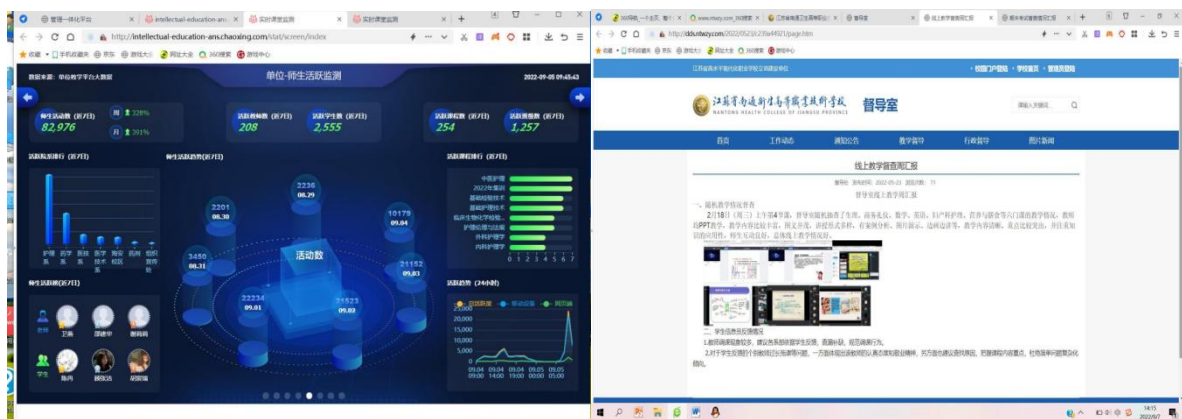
智慧一体化平台 | intellectual-education-ans... | 实时课堂监测 | 实时课堂监测

http://intellectual-education-ans.chaoxing.com/stat/screen/index

收藏 手机收藏夹 京东 游戏大全 网址大全 360搜索 游戏中心

数据来源：单位教学平台大数据

单位-师生活跃监测

2022-09-05 09:45:43

师生活跃数（近7日）
82,976
周 328%
月 391%

活跃教师数（近7日）
208

活跃学生数（近7日）
2,555

活跃课程数（近7日）
254

活跃班级数（近7日）
1,257

活跃院系排行（近7日）

护理系 药学系 医技系 医学技术系 网安校区 机关 组织宣传部

师生活跃趋势（近7日）

2236
08.29

2201
08.30

10179
09.04

3450
08.31

活跃数

21152
09.03

22234
09.01

21523
09.02

活跃课程排行（近7日）

中医护理
2022年秋季开
基础护理技术
基础护理技术
临床生物化学检验
护理伦理与法规
外科护理学
内科护理学

0 1 2 3 4 5 6 7

师生活跃榜（近7日）

老师 王丽 潘建华 谢莉莉
学生 陈冉 顾家沐 胡丽瑞

活跃趋势（24小时）

日活跃数 移动设备 网页端

25,000
20,000
15,000
10,000
5,000
0

09.04 09:00 | 09.04 14:00 | 09.04 19:00 | 09.05 00:00 | 09.05 05:00

360导航_一个主页，整个... | www.ntwzy.com_360搜索 | 江苏省南通卫生高等职业... | 督导室 | 线上教学督查周汇报 | 期末考试督查情况汇报

http://dds.ntwzy.com/2022/0521/c239a44921/page.htm

收藏 手机收藏夹 京东 游戏大全 网址大全 360搜索 游戏中心

江苏省南通卫生高等职业技术学校 督导室

校园门户网站 | 学校首页 | 督导室首页

江苏省南通卫生高等职业技术学校
NANTONG HEALTH COLLEGE OF JIANGSU PROVINCE

督导室

请输入关键词...

首页 | 工作动态 | 通知公告 | 教学督导 | 行政督导 | 图片新闻

线上教学督查周汇报

督导室 发布时间：2022-05-21 浏览次数：11

督导室线上教学周汇报

一、随机教学情况督查

2月18日（周三）上午第4节课，督导室随机抽查了生理、商务礼仪、数学、英语、妇产科护理、营养与膳食等六门课的教学情况，教师以PPT教学，教学内容比较丰富，随文展开，讲授形式多样，有案例分析，图片展示，边画边讲等，教学内容详细，重点比较突出，并注重知识的应用性，师生互动良好，总体线上教学情况好。

二、学生信息员反馈情况

1.教师课堂提出较少，建议多关注学生反馈，适度补缺，提高课堂活力。

2.对于学生反馈的个别教师对在线课程问题，一方面准确把握教师的认真态度和敬业精神，另方面也通过多途径原因，把握课程内容重点，引导学生深刻理解及化精讲。

14:15
2022/9/7